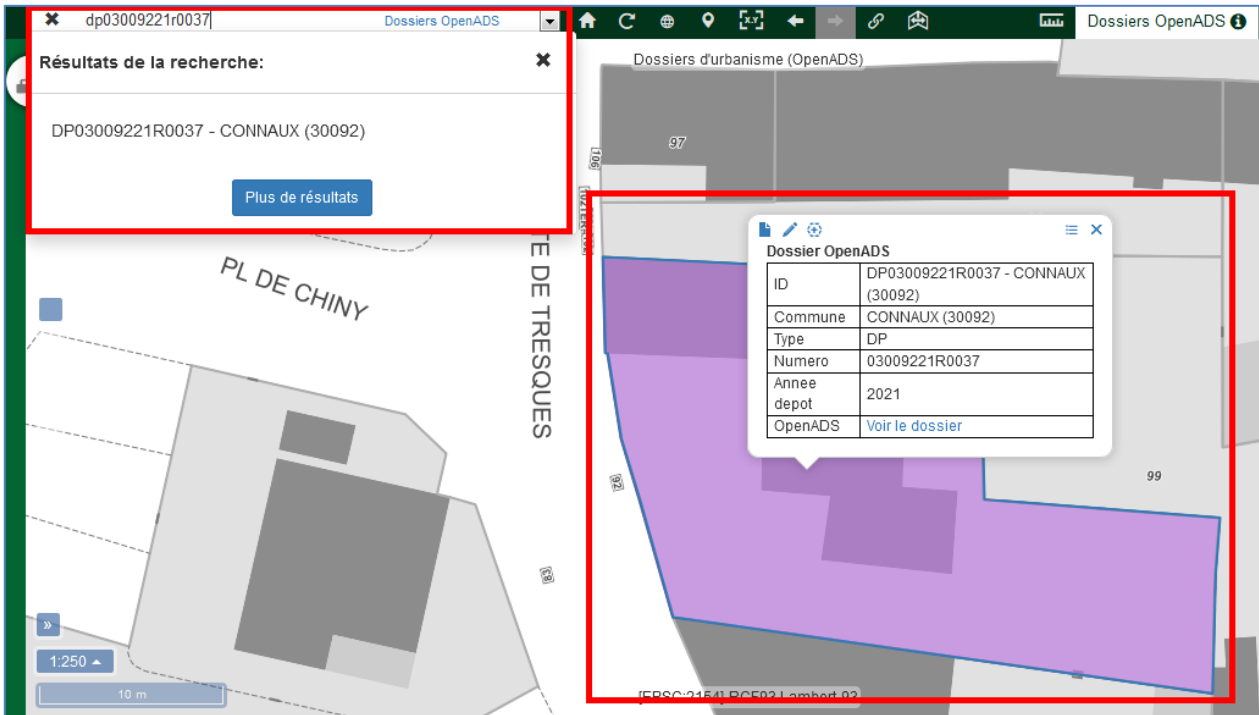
dp03009221r0037 Dossiers OpenADS

Dossiers OpenADS

Résultats de la recherche:

DP03009221R0037 - CONNAUX (30092)

Plus de résultats

Dossiers d'urbanisme (OpenADS)

97

106

PL DE CHINY

TE DE TRESQUES

Dossier OpenADS

| ID | DP03009221R0037 - CONNAUX (30092) |
|---|---|
| Commune | CONNAUX (30092) |
| Type | DP |
| Numero | 03009221R0037 |
| Annee depot | 2021 |
| OpenADS | Voir le dossier |

99

92

83

»

1:250

10 m

[EPSG:2154] RGF93 Lambert 93